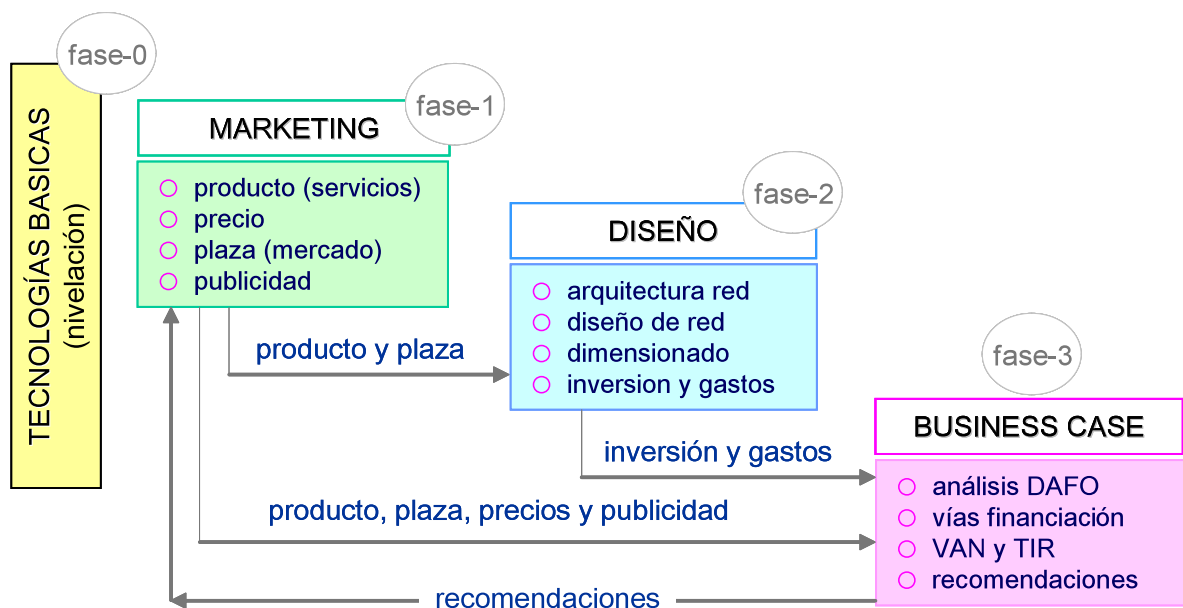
fase-0

TECNOLOGÍAS BASICAS (nivelación)

fase-1

MARKETING

producto (servicios)
precio
plaza (mercado)
publicidad

fase-2

DISEÑO

arquitectura red
diseño de red
dimensionado
inversion y gastos

producto y plaza

fase-3

BUSINESS CASE

análisis DAFO
vías financiación
VAN y TIR
recomendaciones

inversión y gastos

producto, plaza, precios y publicidad

recomendaciones